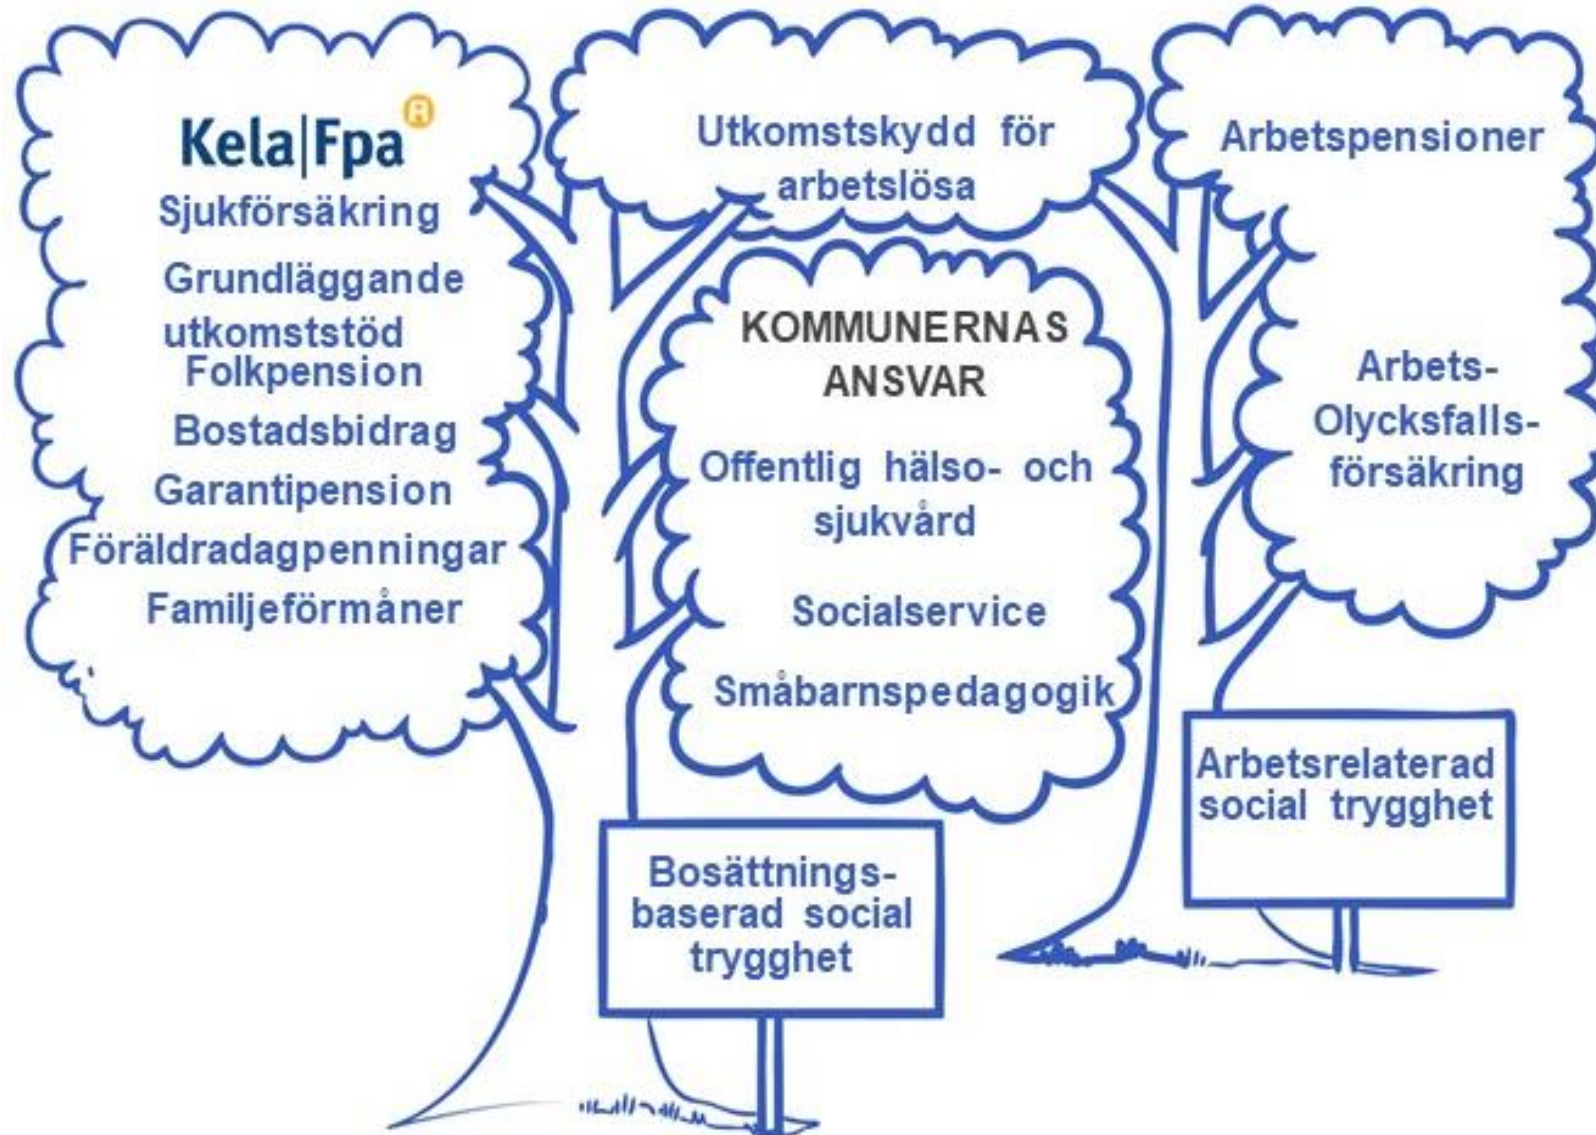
Kela|Fpa
Sjukförsäkring
Grundläggande utkomststöd
Folkpension
Bostadsbidrag
Garantipension
Föräldradagpenningar
Familjeförmåner

Utkomstskydd för arbetslösa

KOMMUNERNAS ANSVAR
Offentlig hälso- och sjukvård
Socialservice
Småbarnspedagogik

Arbetspensioner

Arbets-Olycksfalls-försäkring

Bosättnings-baserad social trygghet

Arbetsrelaterad social trygghet